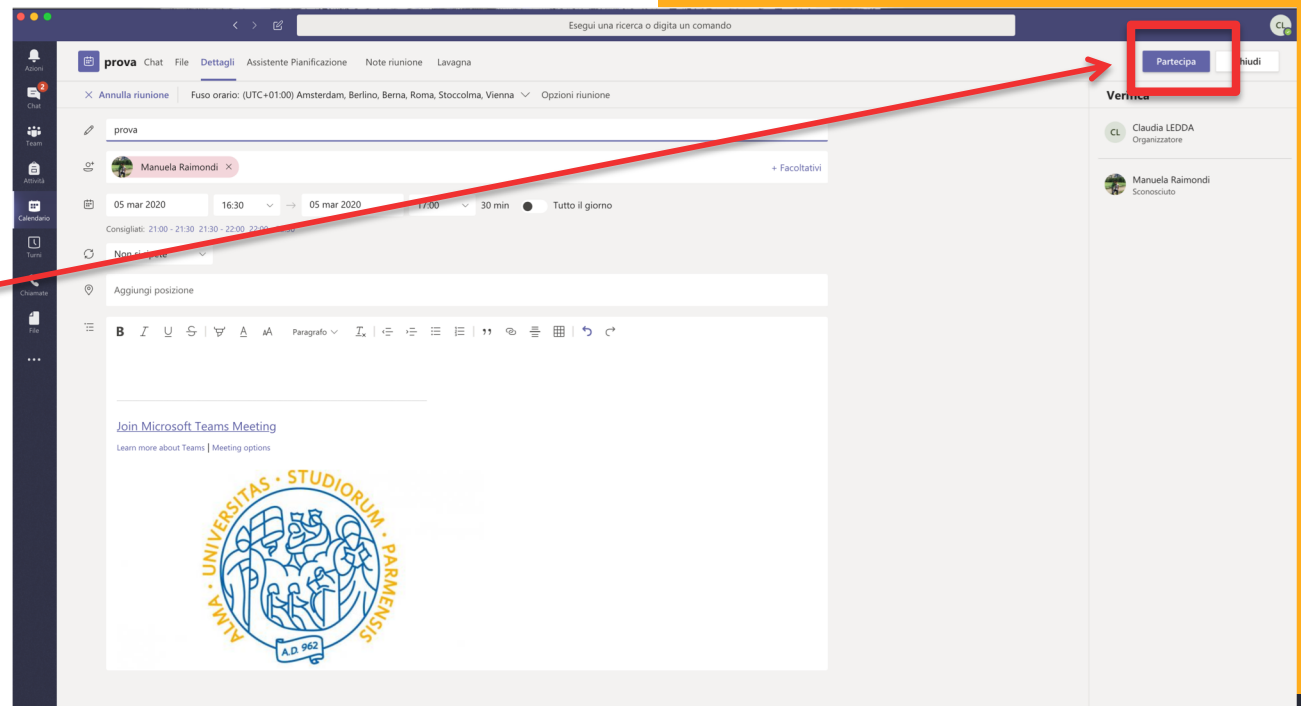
Esegui una ricerca o digita un comando

CL

Azioni
2
Chat
Team
Attività
Calendario
Turni
Chiamate
File
...

prova Chat File Dettagli Assistente Pianificazione Note riunione Lavagna

Partecipa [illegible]hiudi

× Annulla riunione | Fuso orario: (UTC+01:00) Amsterdam, Berlino, Berna, Roma, Stoccolma, Vienna Opzioni riunione

prova

Manuela Raimondi ×

+ Facoltativi

05 mar 2020 16:30 → 05 mar 2020 17:00 30 min Tutto il giorno

Consigliati: 21:00 - 21:30 21:30 - 22:00 22:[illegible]

Non si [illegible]

Aggiungi posizione

B I U S A A Paragrafo $T_x$ ,,

Join Microsoft Teams Meeting

Learn more about Teams | Meeting options

ALMA · UNIVERSITAS · STUDIORUM · PARMENSIS
A.D. 962

Ver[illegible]

CL Claudia LEDDA
Organizzatore

Manuela Raimondi
Sconosciuto